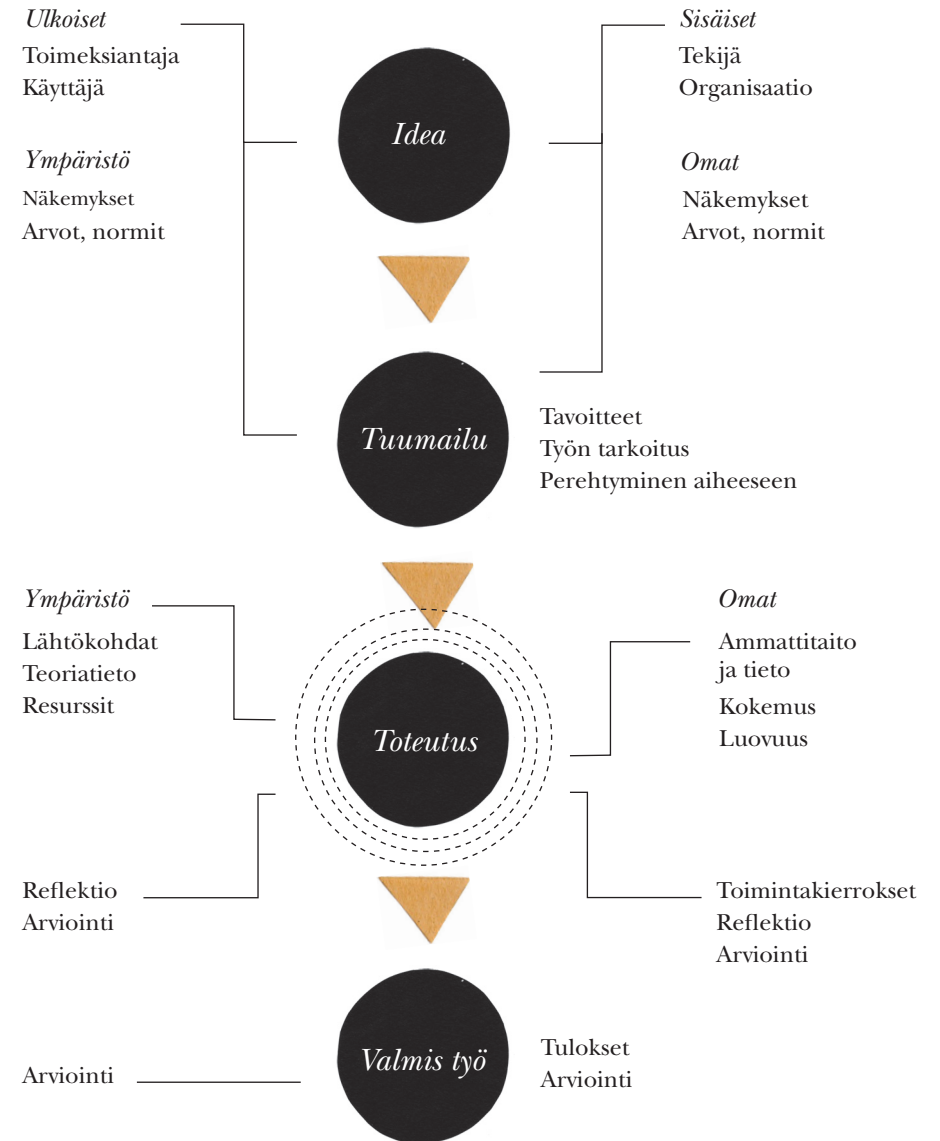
Ulkoiset
Toimeksiantaja
Käyttäjä

Ympäristö
Näkemykset
Arvot, normit

Idea

Sisäiset
Tekijä
Organisaatio

Omat
Näkemykset
Arvot, normit

Tuumailu

Tavoitteet
Työn tarkoitus
Perehtyminen aiheeseen

Ympäristö
Lähtökohdat
Teoriatieto
Resurssit

Toteutus

Omat
Ammattitaito ja tieto
Kokemus
Luovuus

Reflektio
Arviointi

Toimintakierrokset
Reflektio
Arviointi

Arviointi

Valmis työ

Tulokset
Arviointi